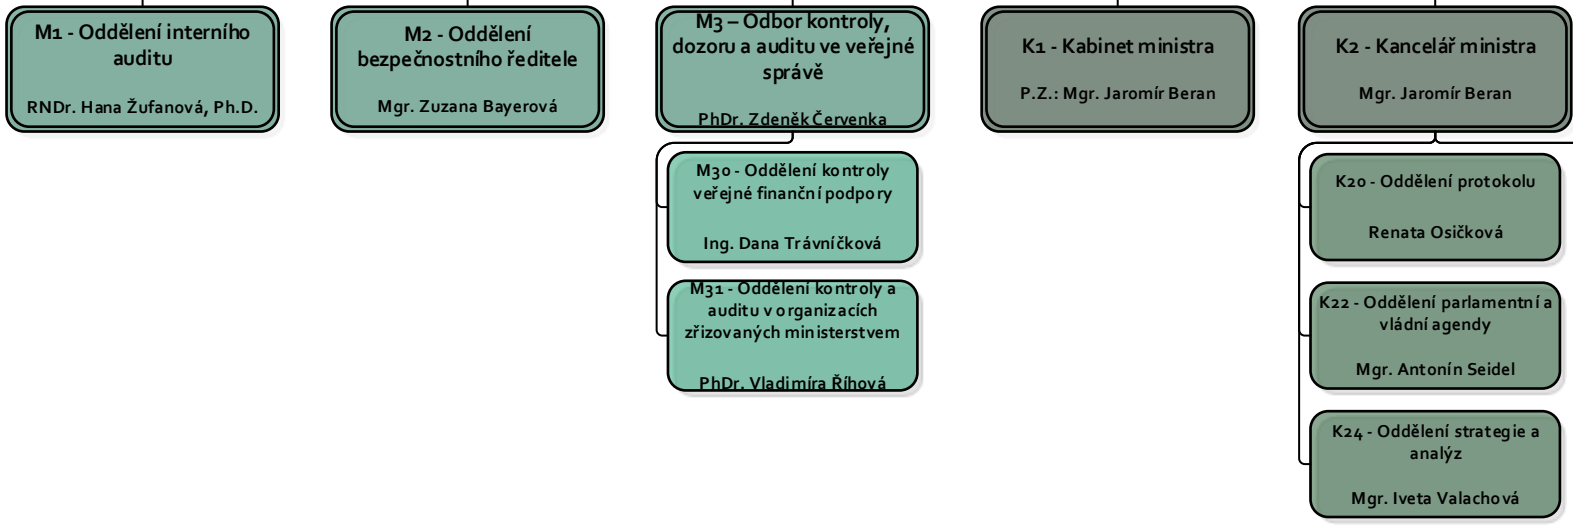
M1 - Oddělení interního auditu

RNDr. Hana Žufanová, Ph.D.

M2 - Oddělení bezpečnostního ředitele

Mgr. Zuzana Bayerová

M3 – Odbor kontroly, dozoru a auditu ve veřejné správě

PhDr. Zdeněk Červenka

M30 - Oddělení kontroly veřejné finanční podpory

Ing. Dana Trávníčková

M31 - Oddělení kontroly a auditu v organizacích zřizovaných ministerstvem

PhDr. Vladimíra Říhová

K1 - Kabinet ministra

P.Z.: Mgr. Jaromír Beran

K2 - Kancelář ministra

Mgr. Jaromír Beran

K20 - Oddělení protokolu

Renata Osičková

K22 - Oddělení parlamentní a vládní agendy

Mgr. Antonín Seidel

K24 - Oddělení strategie a analýz

Mgr. Iveta Valachová